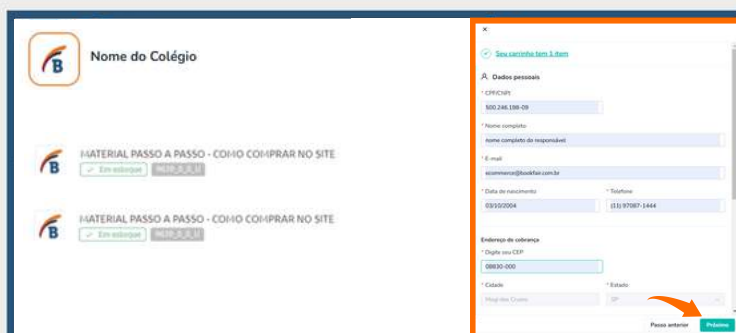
Nome do Colégio

MATERIAL PASSO A PASSO - COMO COMPRAR NO SITE
Em estoque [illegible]

MATERIAL PASSO A PASSO - COMO COMPRAR NO SITE
Em estoque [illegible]

×

Seu carrinho tem 1 item

Dados pessoais

* CPF/CNPJ
500.246.198-09

* Nome completo
nome completo do responsável

* E-mail
ecommerce@bookfair.com.br

* Data de nascimento
03/10/2004

* Telefone
(11) 97087-1444

Endereço de cobrança

* Digite seu CEP
08830-000

* Cidade
Mogi das Cruzes

* Estado
SP

Passo anterior
Próximo